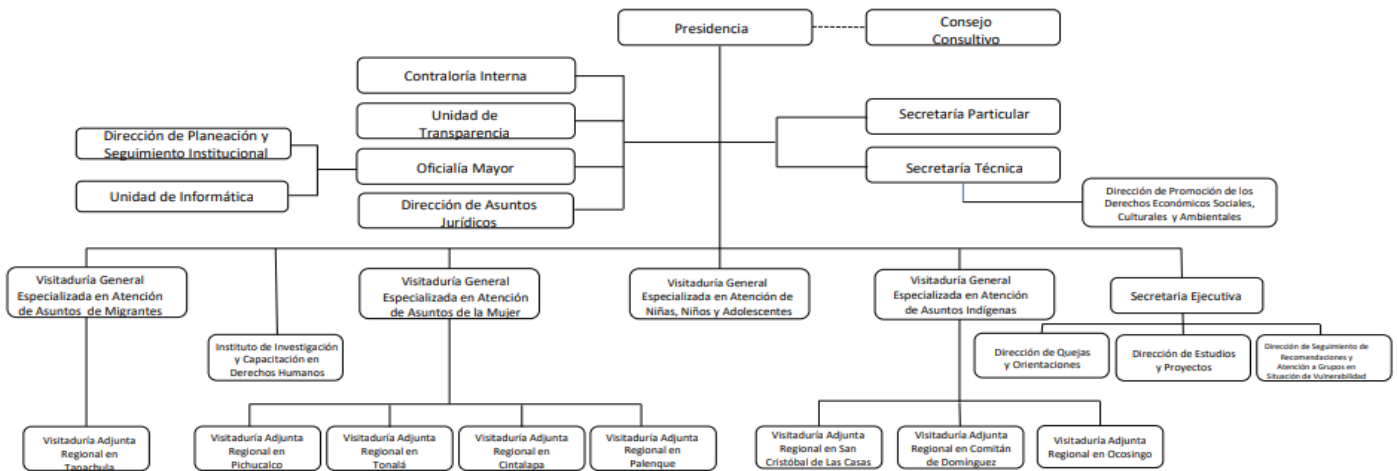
Presidencia

Consejo Consultivo

Contraloría Interna

Unidad de Transparencia

Dirección de Planeación y Seguimiento Institucional

Oficialía Mayor

Unidad de Informática

Dirección de Asuntos Jurídicos

Secretaría Particular

Secretaría Técnica

Dirección de Promoción de los Derechos Económicos Sociales, Culturales y Ambientales

Visitaduría General Especializada en Atención de Asuntos de Migrantes

Instituto de Investigación y Capacitación en Derechos Humanos

Visitaduría General Especializada en Atención de Asuntos de la Mujer

Visitaduría General Especializada en Atención de Niñas, Niños y Adolescentes

Visitaduría General Especializada en Atención de Asuntos Indígenas

Secretaria Ejecutiva

Dirección de Quejas y Orientaciones

Dirección de Estudios y Proyectos

Dirección de Seguimiento de Recomendaciones y Atención a Grupos en Situación de Vulnerabilidad

Visitaduría Adjunta Regional en Tapachula

Visitaduría Adjunta Regional en Pichucalco

Visitaduría Adjunta Regional en Tonalá

Visitaduría Adjunta Regional en Cintalapa

Visitaduría Adjunta Regional en Palenque

Visitaduría Adjunta Regional en San Cristóbal de Las Casas

Visitaduría Adjunta Regional en Comitán de Domínguez

Visitaduría Adjunta Regional en Ocosingo